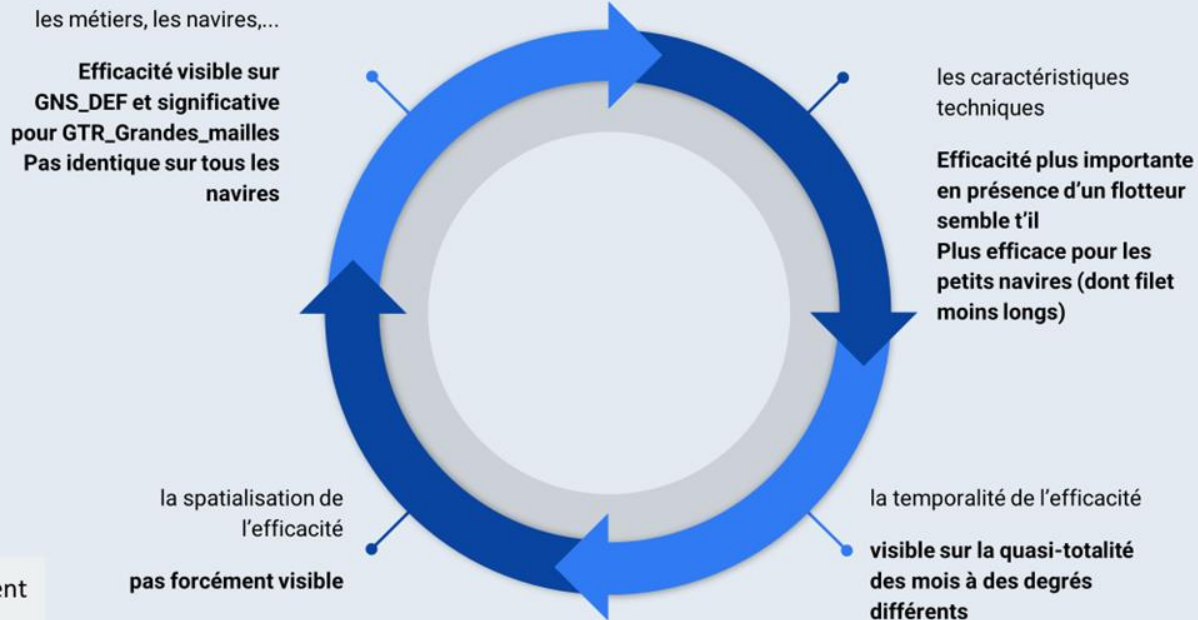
les métiers, les navires,...

Efficacité visible sur GNS_DEF et significative pour GTR_Grandes_mailles Pas identique sur tous les navires

les caractéristiques techniques

Efficacité plus importante en présence d'un flotteur semble t'il
Plus efficace pour les petits navires (dont filet moins longs)

la spatialisation de l'efficacité

pas forcément visible

la temporalité de l'efficacité

visible sur la quasi-totalité des mois à des degrés différents

ent